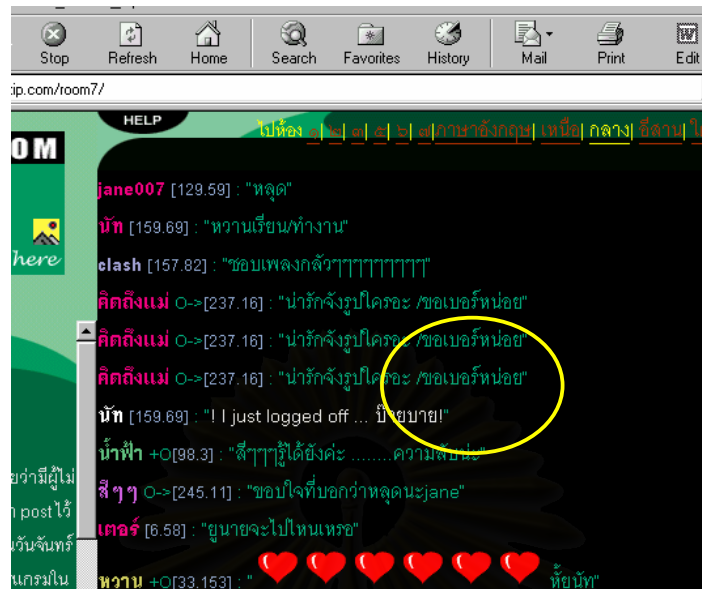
Stop Refresh Home Search Favorites History Mail Print Edit

:ip.com/room7/

HELP

ไปห้อง ๑ ๒ ๓ ๔ ๖ ๗ ภาษาอังกฤษ เหนือ กลาง อีสาน ใ

OM

here

jane007 [129.59] : "หลุด"

นัท [159.69] : "หวานเรียน/ทำงาน"

clash [157.82] : "ชอบเพลงกลัวๆๆๆๆๆๆๆๆๆ"

คิดถึงแม่ O->[237.16] : "น่ารักจังรูปใครอะ /ขอเบอร์หน่อย"

คิดถึงแม่ O->[237.16] : "น่ารักจังรูปใครอะ /ขอเบอร์หน่อย"

คิดถึงแม่ O->[237.16] : "น่ารักจังรูปใครอะ /ขอเบอร์หน่อย"

นัท [159.69] : "! I just logged off ... บ๊ายบาย!"

น้ำฟ้า +O[98.3] : "สีๆๆๆรู้ได้ยังค่ะ ........ความลับน่ะ"

สีๆๆ O->[245.11] : "ขอบใจที่บอกว่าหลุดนะjane"

เตอร์ [6.58] : "ยูนายจะไปไหนเหรอ"

หวาน +O[33.153] : " หุ้ยนัท"

ยว่ามีผู้ไม่
n post ไว้
เว้นจันทร์
นกรมใน